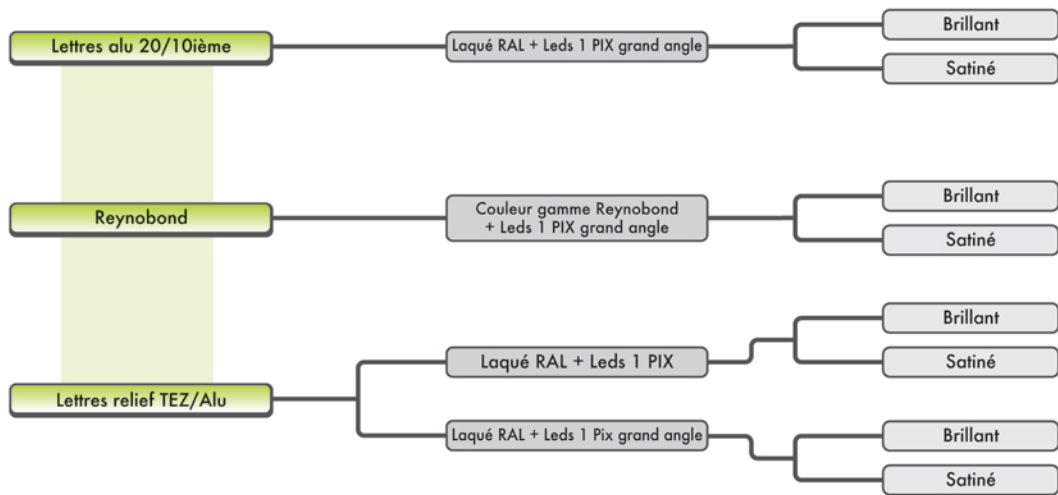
Lettres alu 20/10ième

Laqué RAL + Leds 1 PIX grand angle

Brillant

Satiné

Reynobond

Couleur gamme Reynobond + Leds 1 PIX grand angle

Brillant

Satiné

Lettres relief TEZ/Alu

Laqué RAL + Leds 1 PIX

Brillant

Satiné

Laqué RAL + Leds 1 Pix grand angle

Brillant

Satiné